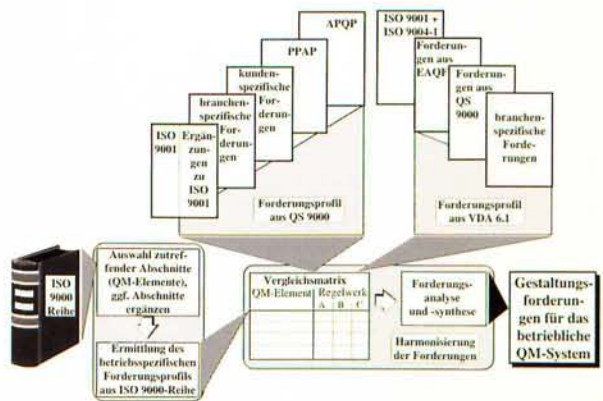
APQP

PPAP

kundenspezifische Forderungen

branchenspezifische Forderungen

ISO 9001

Ergänzungen zu ISO 9001

Forderungsprofil aus QS 9000

ISO 9001 + ISO 9004-1

Forderungen aus EAQF

Forderungen aus QS 9000

branchenspezifische Forderungen

Forderungsprofil aus VDA 6.1

ISO 9000 Reihe

Auswahl zutreffender Abschnitte (QM-Elemente), ggf. Abschnitte ergänzen

Ermittlung des betriebsspezifischen Forderungsprofils aus ISO 9000-Reihe

Vergleichsmatrix

| QM-Element | Regelwerk A | B | C |
|---|---|---|---|
| | | | |

Forderungsanalyse und -synthese

Harmonisierung der Forderungen

Gestaltungsforderungen für das betriebliche QM-System